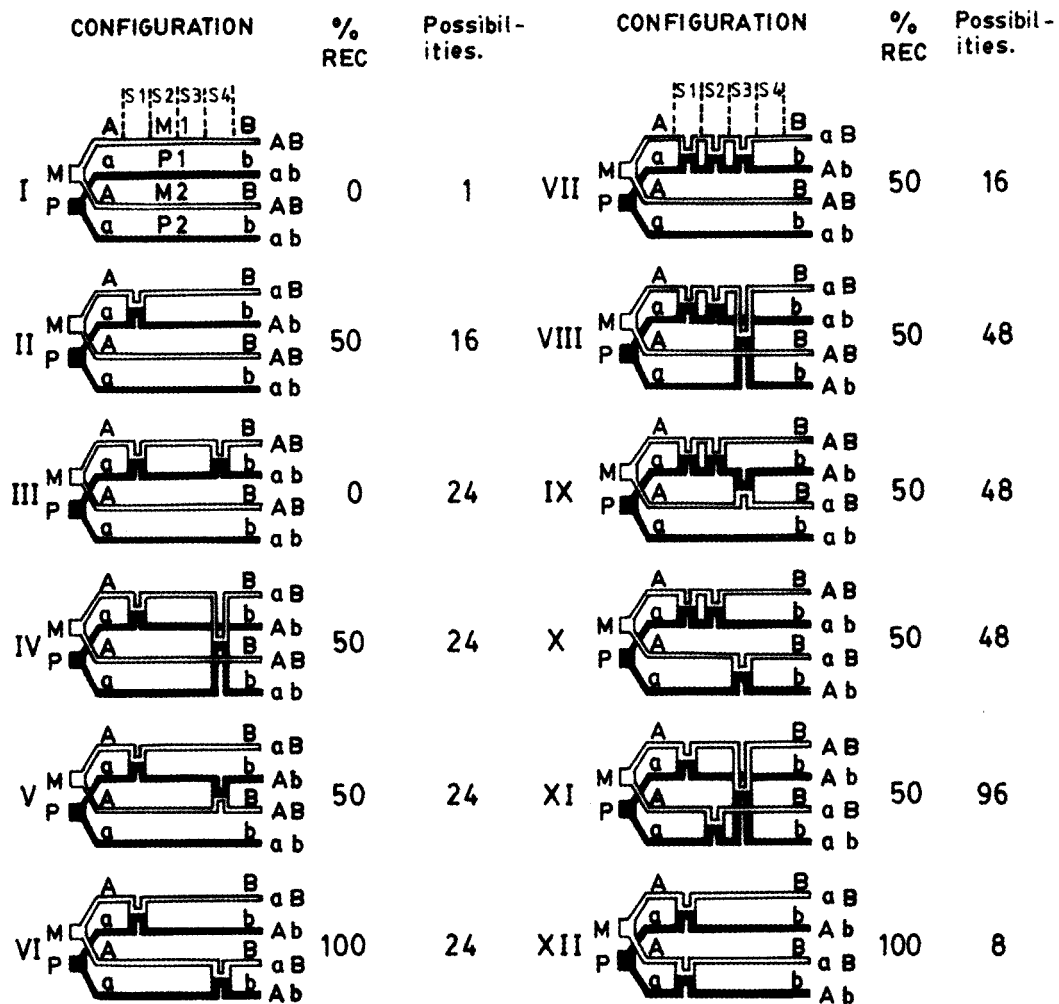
| CONFIGURATION | % REC | Possibilities. | CONFIGURATION | % REC | Possibilities. |
|---|---|---|---|---|---|
| S1 S2 S3 S4 A M1 B; I M P; a P1 b; A M2 B; a P2 b; AB ab AB ab | 0 | 1 | S1 S2 S3 S4 A B; VII M P; a b; A B; b; aB Ab AB ab | 50 | 16 |
| II M P; A B; a b; A B; b; aB Ab AB ab | 50 | 16 | VIII M P; A B; a b; A B; b; aB ab AB Ab | 50 | 48 |
| III M P; A B; a b; A B; b; AB ab AB ab | 0 | 24 | IX M P; A B; a b; A B; b; AB Ab aB ab | 50 | 48 |
| IV M P; A B; a b; A B; b; aB Ab AB ab | 50 | 24 | X M P; A B; a b; A B; b; AB ab aB Ab | 50 | 48 |
| V M P; A B; a b; A B; b; aB Ab AB ab | 50 | 24 | XI M P; A B; a b; A B; b; AB Ab aB ab | 50 | 96 |
| VI M P; A B; a b; A B; b; aB Ab aB Ab | 100 | 24 | XII M P; A B; a b; A B; b; aB Ab aB Ab | 100 | 8 |